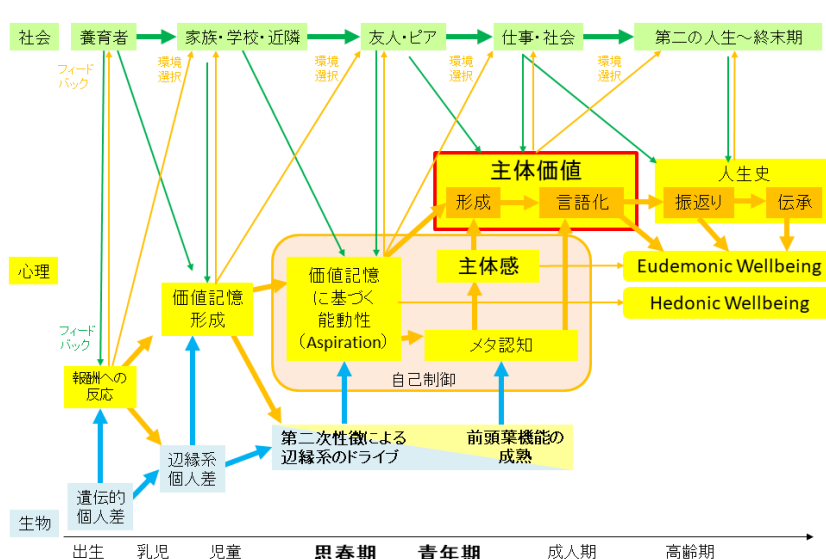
社会
養育者
家族・学校・近隣
友人・ピア
仕事・社会
第二の人生～終末期
フィードバック
環境選択
環境選択
環境選択
環境選択
主体価値
人生史
形成
言語化
振返り
伝承
心理
主体感
Eudemonic Wellbeing
価値記憶に基づく能動性（Aspiration）
価値記憶形成
Hedonic Wellbeing
フィードバック
メタ認知
報酬への反応
自己制御
第二次性徴による辺縁系のドライブ
前頭葉機能の成熟
辺縁系個人差
遺伝的個人差
生物
出生
乳児
児童
思春期
青年期
成人期
高齢期